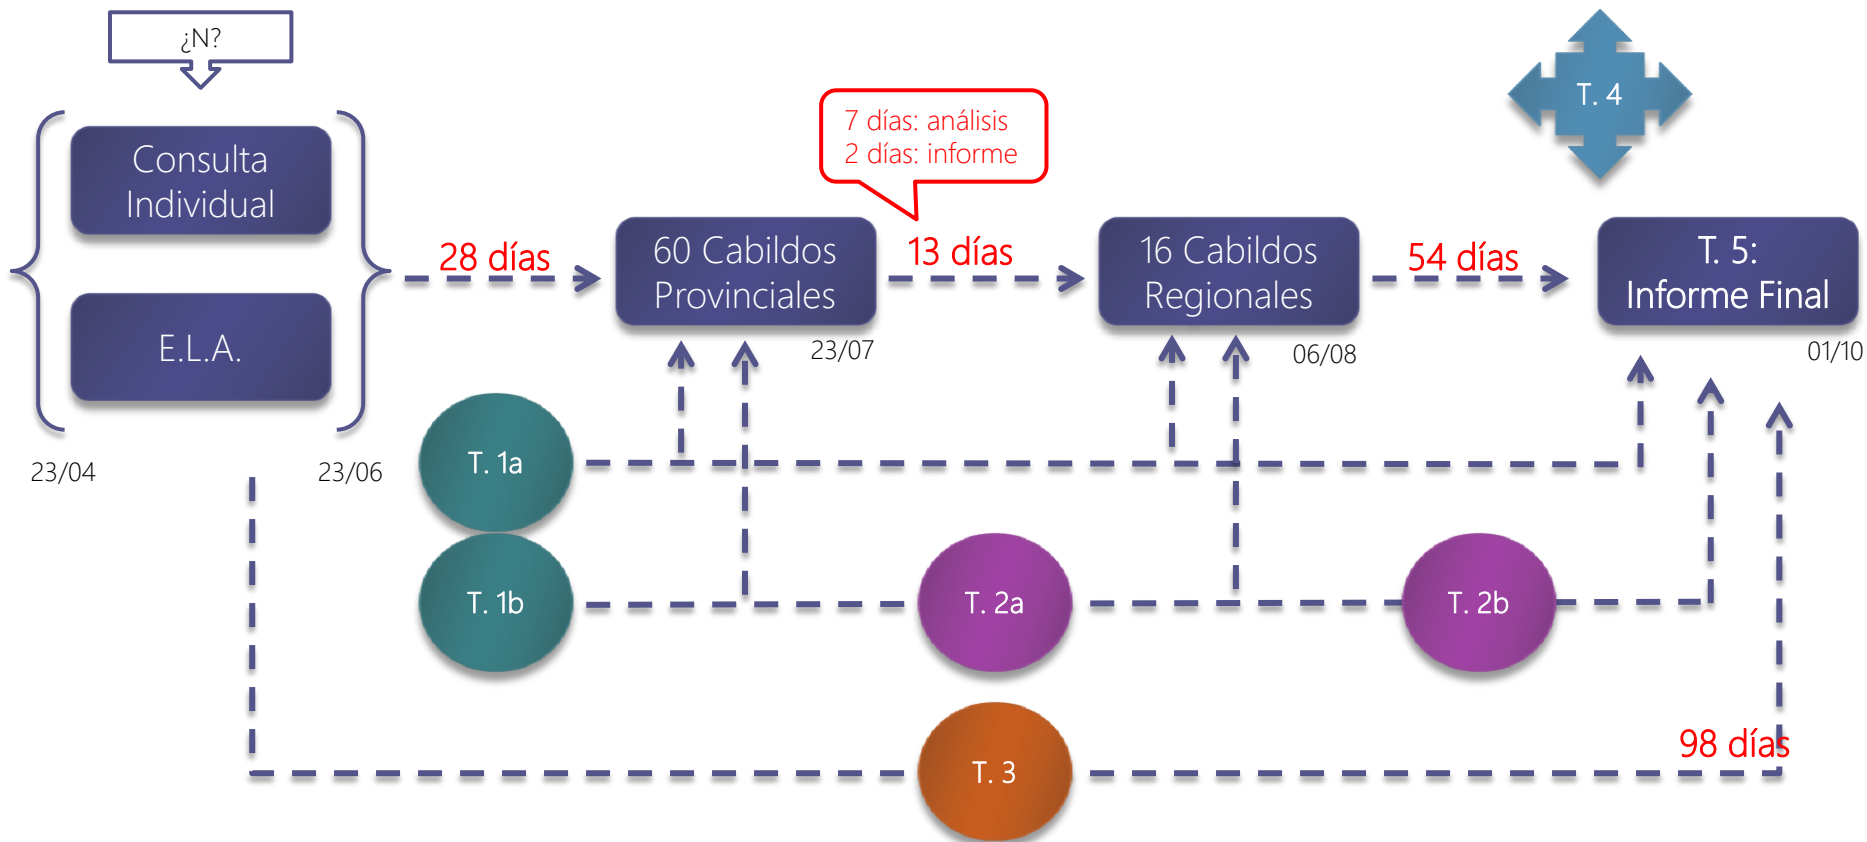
¿N?

Consulta Individual

E.L.A.

23/04

23/06

28 días

60 Cabildos Provinciales

23/07

7 días: análisis
2 días: informe

13 días

16 Cabildos Regionales

06/08

54 días

T. 4

T. 5: Informe Final

01/10

T. 1a

T. 1b

T. 2a

T. 2b

T. 3

98 días